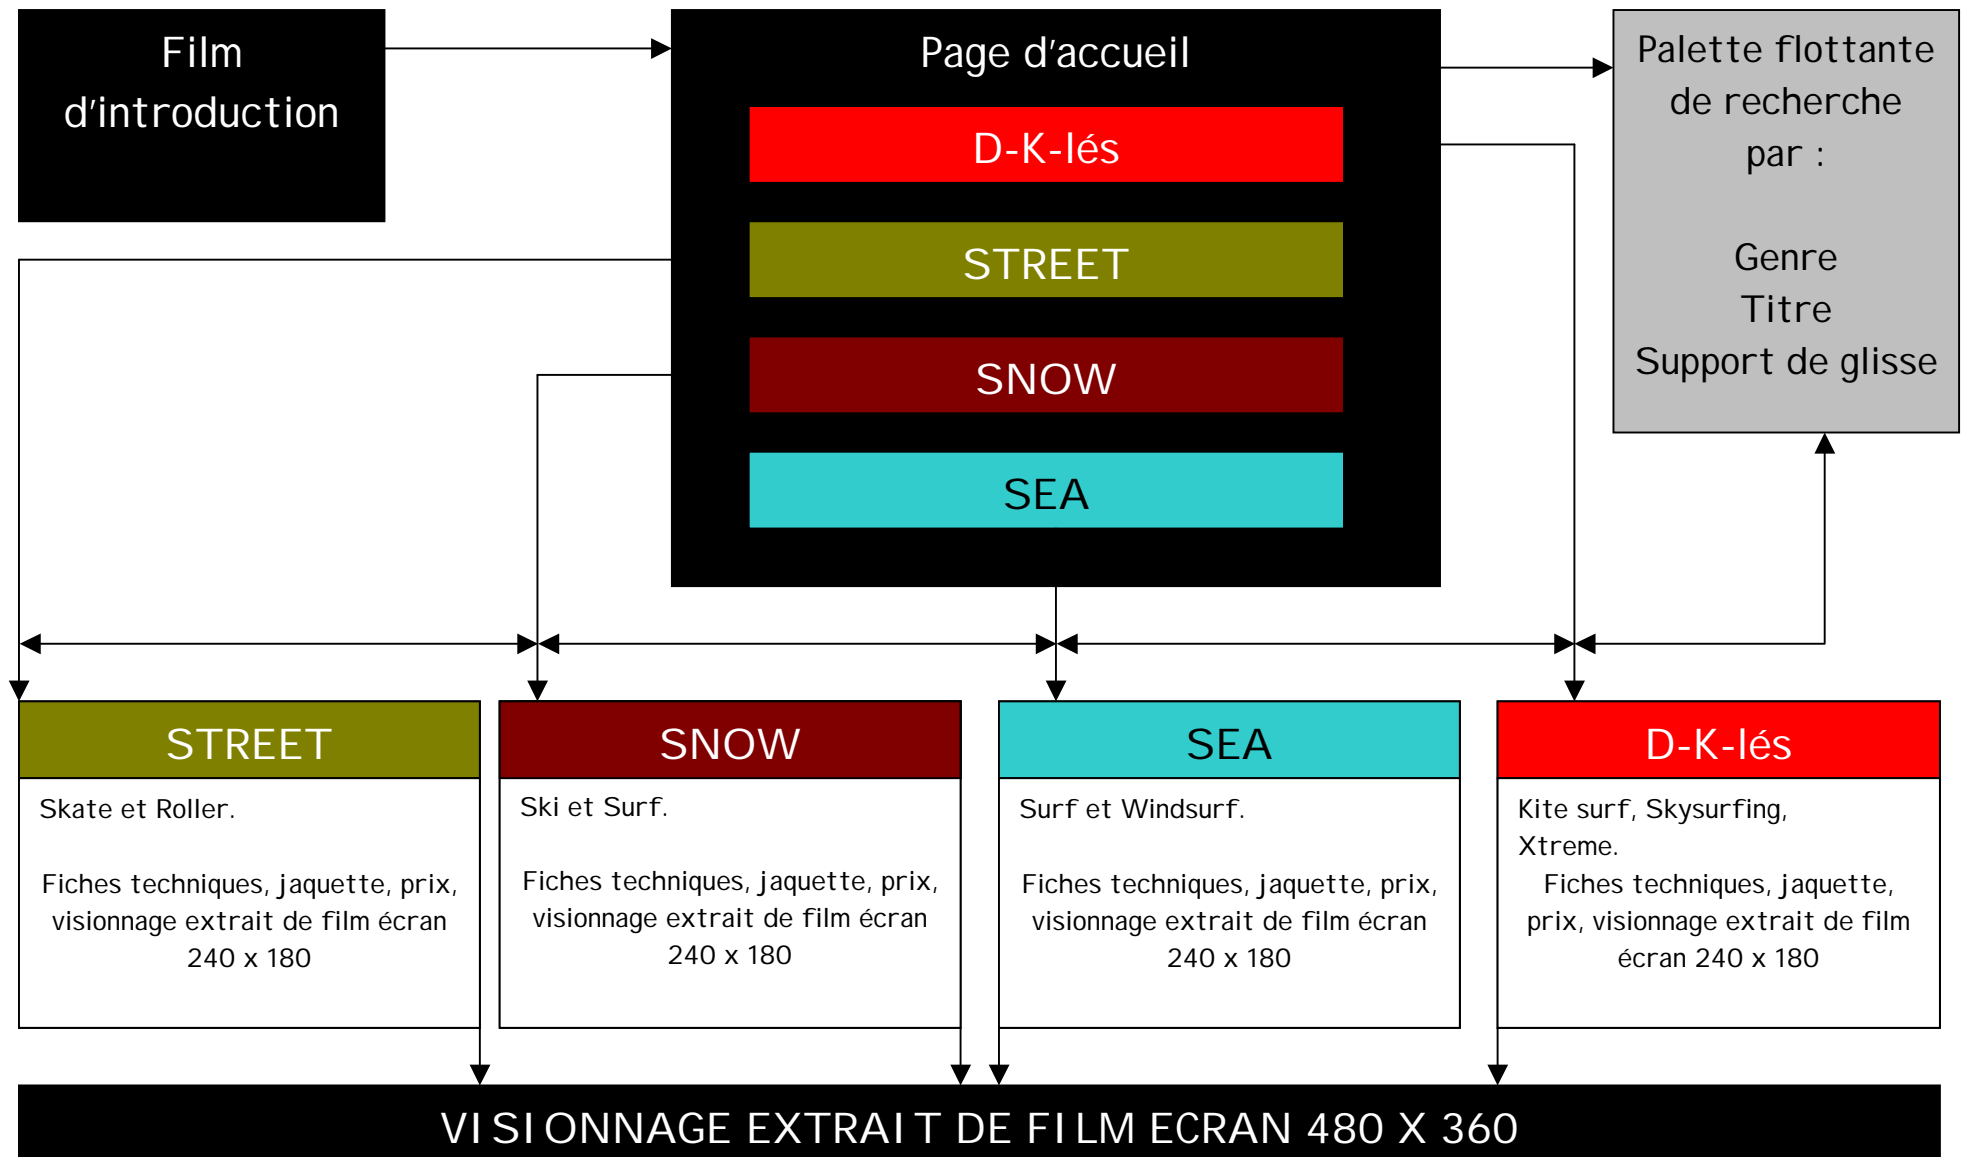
Film d'introduction

Page d'accueil

D-K-lés

STREET

SNOW

SEA

Palette flottante de recherche par :

Genre
Titre
Support de glisse

STREET

Skate et Roller.

Fiches techniques, jaquette, prix, visionnage extrait de film écran 240 x 180

SNOW

Ski et Surf.

Fiches techniques, jaquette, prix, visionnage extrait de film écran 240 x 180

SEA

Surf et Windsurf.

Fiches techniques, jaquette, prix, visionnage extrait de film écran 240 x 180

D-K-lés

Kite surf, Skysurfing, Xtreme.

Fiches techniques, jaquette, prix, visionnage extrait de film écran 240 x 180

VISIONNAGE EXTRAIT DE FILM ECRAN 480 X 360